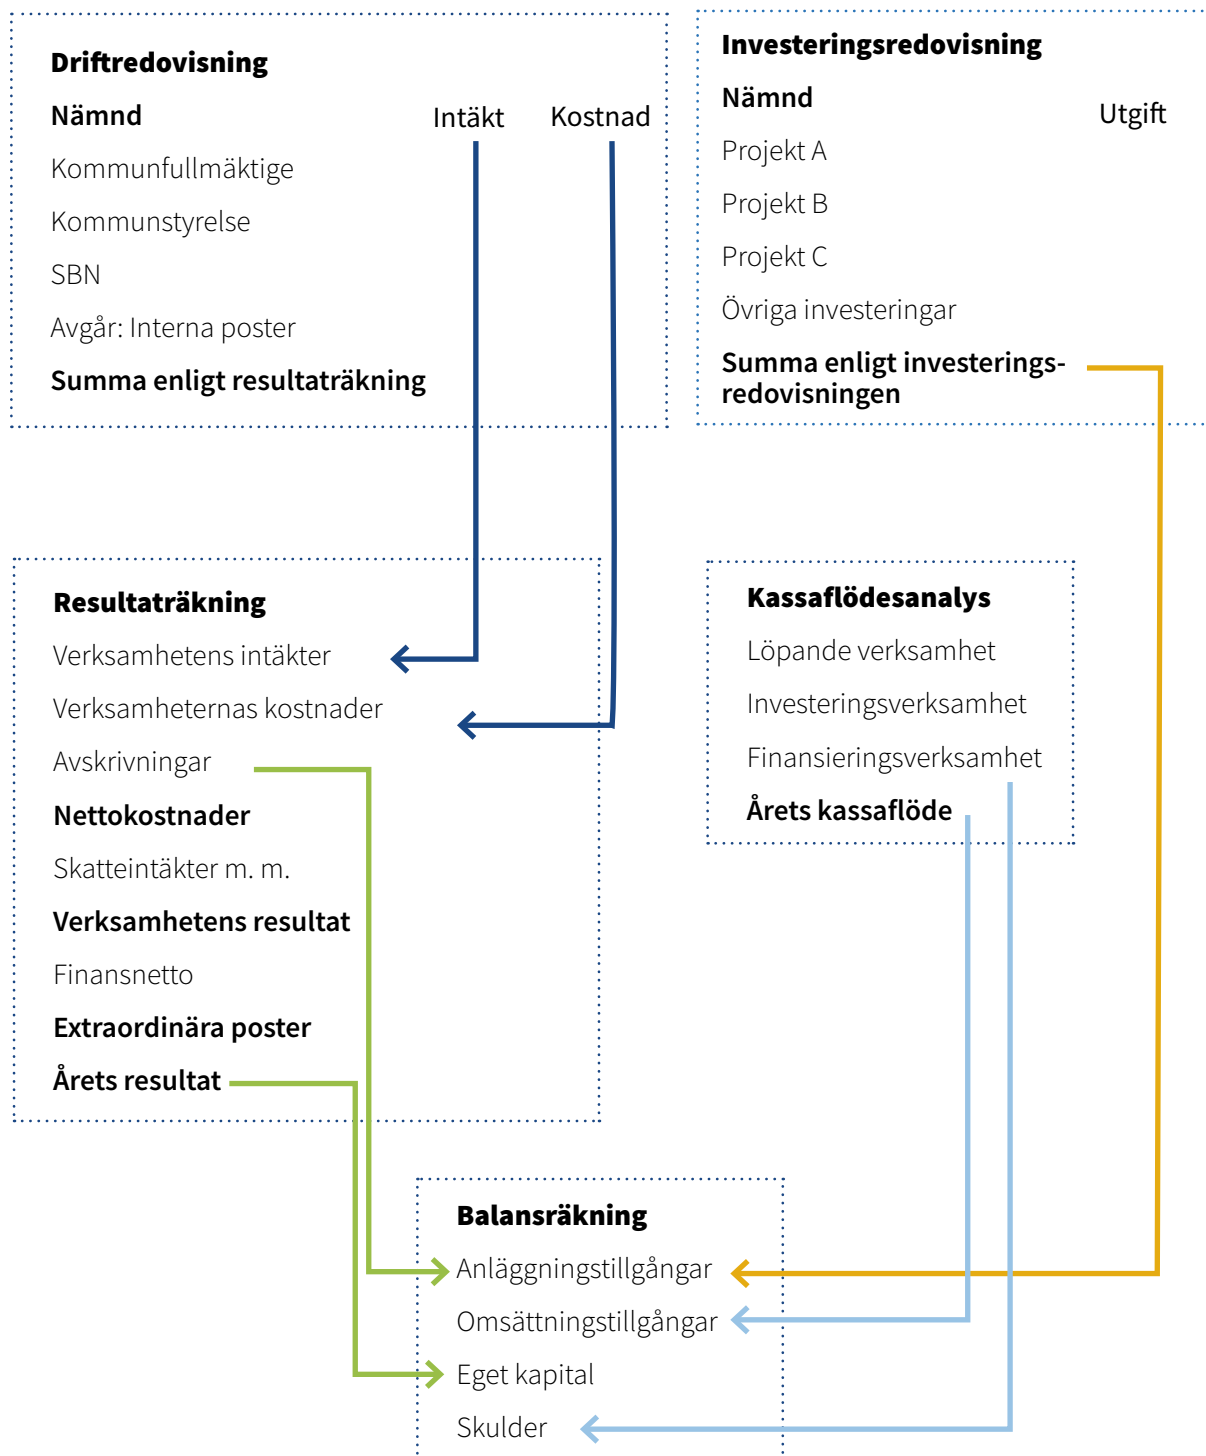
**Driftredovisning**

**Nämnd** Intäkt Kostnad

Kommunfullmäktige

Kommunstyrelse

SBN

Avgår: Interna poster

**Summa enligt resultaträkning**

**Investeringsredovisning**

**Nämnd** Utgift

Projekt A

Projekt B

Projekt C

Övriga investeringar

**Summa enligt investeringsredovisningen**

**Resultaträkning**

Verksamhetens intäkter

Verksamheternas kostnader

Avskrivningar

**Nettokostnader**

Skatteintäkter m. m.

**Verksamhetens resultat**

Finansnetto

**Extraordinära poster**

**Årets resultat**

**Kassaflödesanalys**

Löpande verksamhet

Investeringsverksamhet

Finansieringsverksamhet

**Årets kassaflöde**

**Balansräkning**

Anläggningstillgångar

Omsättningstillgångar

Eget kapital

Skulder